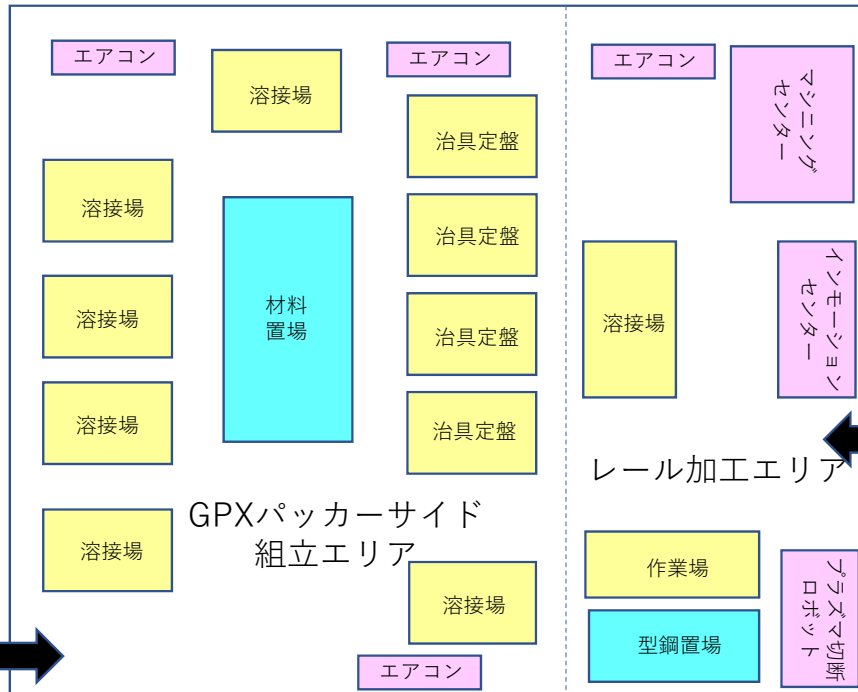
エアコン

溶接場

エアコン

エアコン

マシニングセンター

治具定盤

溶接場

材料置場

治具定盤

溶接場

インモーションセンター

溶接場

治具定盤

溶接場

治具定盤

レール加工エリア

GPXパッカーサイド
組立エリア

溶接場

作業場

プラズマ切断ロボット

溶接場

型鋼置場

エアコン